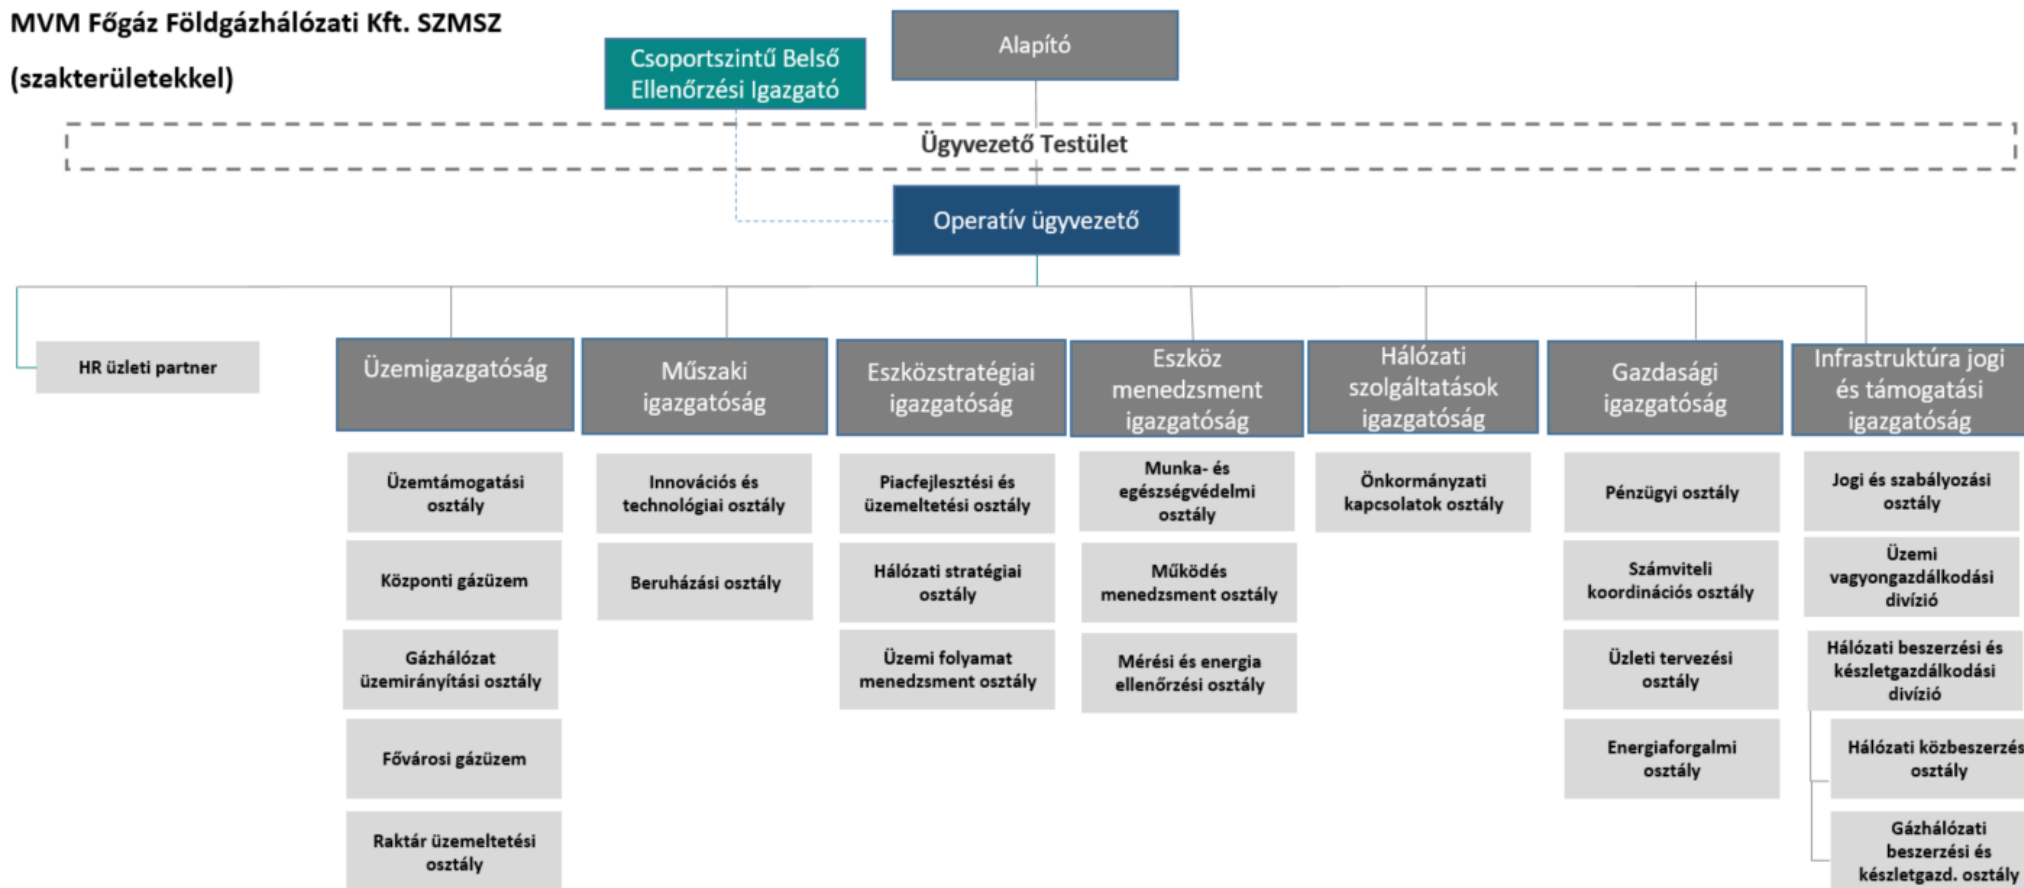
MVM Főgáz Földgázhálózati Kft. SZMSZ
(szakterületekkel)

Alapító

Csoportszintű Belső Ellenőrzési Igazgató

Ügyvezető Testület

Operatív ügyvezető

HR üzleti partner

Üzemigazgatóság
Üzemtámogatási osztály
Központi gázüzem
Gázhálózat üzemirányítási osztály
Fővárosi gázüzem
Raktár üzemeltetési osztály

Műszaki igazgatóság
Innovációs és technológiai osztály
Beruházási osztály

Eszközstratégiai igazgatóság
Piacfejlesztési és üzemeltetési osztály
Hálózati stratégiai osztály
Üzemi folyamat menedzsment osztály

Eszköz menedzsment igazgatóság
Munka- és egészségvédelmi osztály
Működés menedzsment osztály
Mérési és energia ellenőrzési osztály

Hálózati szolgáltatások igazgatóság
Önkormányzati kapcsolatok osztály

Gazdasági igazgatóság
Pénzügyi osztály
Számviteli koordinációs osztály
Üzleti tervezési osztály
Energiaforgalmi osztály

Infrastruktúra jogi és támogatási igazgatóság
Jogi és szabályozási osztály
Üzemi vagyongazdálkodási divízió
Hálózati beszerzési és készletgazdálkodási divízió
Hálózati közbeszerzés osztály
Gázhálózati beszerzési és készletgazd. osztály